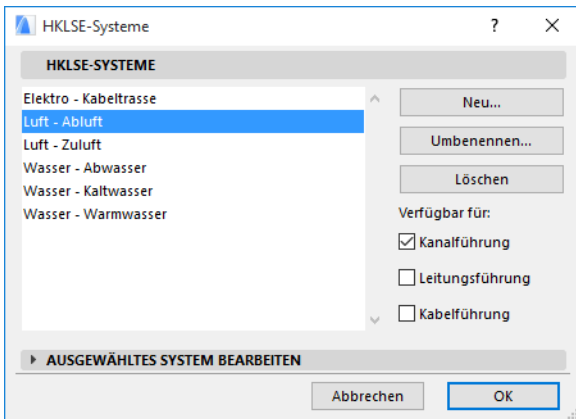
HKLSE-Systeme

?

HKLSE-SYSTEME

Elektro - Kabeltrasse
Luft - Abluft
Luft - Zuluft
Wasser - Abwasser
Wasser - Kaltwasser
Wasser - Warmwasser

Neu...

Umbenennen...

Löschen

Verfügbar für:

Kanalführung

Leitungsführung

Kabelführung

AUSGEWÄHLTES SYSTEM BEARBEITEN

Abbrechen

OK